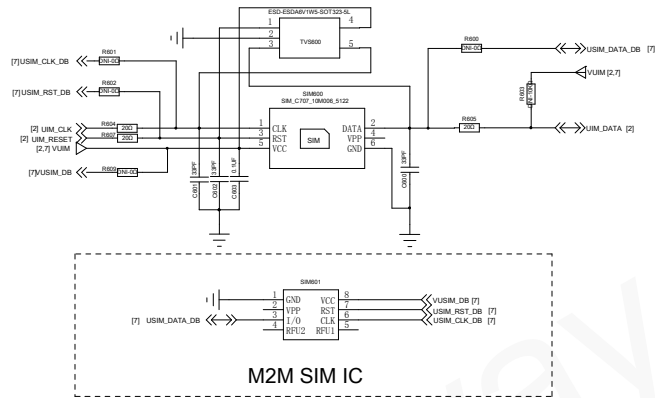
ESD-ESDA6V1W5-SOT323-5L
1
2
3
TVS600
4
5

[7] USIM_CLK_DB
R601
DNI-0Ω
[7] USIM_RST_DB
R602
DNI-0Ω
[2] UIM_CLK
R604
20Ω
[2] UIM_RESET
R606
20Ω
[2,7] VUIM
[7] USIM_DB
R609
DNI-0Ω

SIM600
SIM_C707_10M006_5122
1 CLK
3 RST
5 VCC
SIM
DATA 2
VPP 4
GND 6

C601 33PF
C602 33PF
C603 0.1UF
C600 33PF

R600
DNI-0Ω
USIM_DATA_DB [7]
VUIM [2,7]
R603 4.7K
R605
20Ω
UIM_DATA [2]

SIM601
1 GND
2 VPP
3 I/O
4 RFU2
VCC 8
RST 7
CLK 6
RFU1 5
[7] USIM_DATA_DB
VUSIM_DB [7]
USIM_RST_DB [7]
USIM_CLK_DB [7]

M2M SIM IC